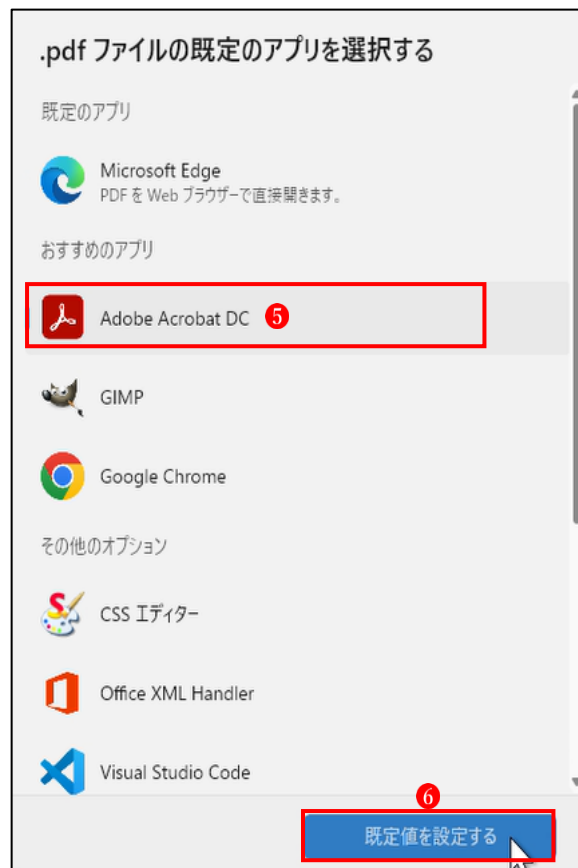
.pdf ファイルの既定のアプリを選択する

既定のアプリ

Microsoft Edge
PDF を Web ブラウザーで直接開きます。

おすすめのアプリ

Adobe Acrobat DC ❺

GIMP

Google Chrome

その他のオプション

CSS エディター

Office XML Handler

Visual Studio Code

❻
既定値を設定する